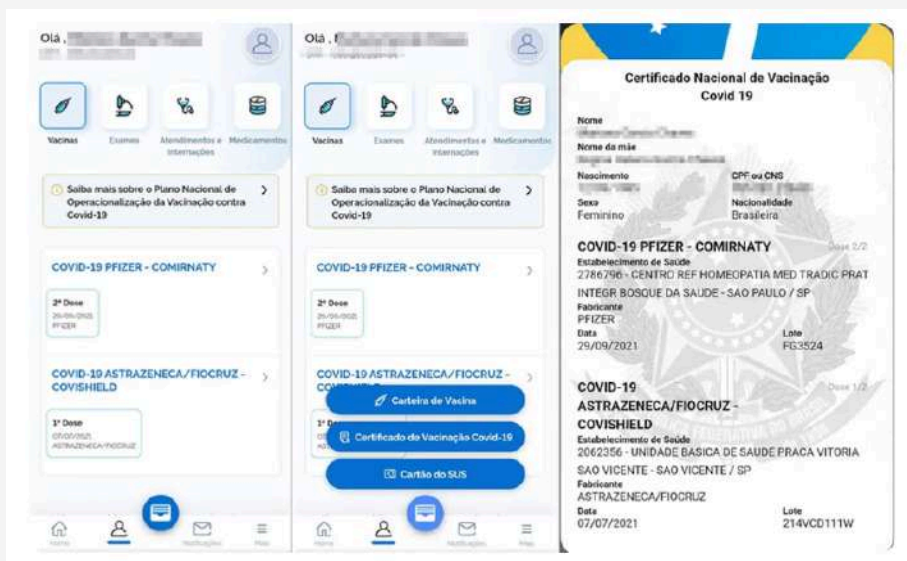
Olá , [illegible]

Vacinas

Exames

Atendimentos e Internações

Medicamentos

Saiba mais sobre o Plano Nacional de Operacionalização da Vacinação contra Covid-19

COVID-19 PFIZER - COMIRNATY

2ª Dose
29/09/2021
PFIZER

COVID-19 ASTRAZENECA/FIOCRUZ - COVISHIELD

1ª Dose
07/07/2021
ASTRAZENECA/FIOCRUZ

Home

Notificações

Mais

Olá , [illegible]

Vacinas

Exames

Atendimentos e Internações

Medicamentos

Saiba mais sobre o Plano Nacional de Operacionalização da Vacinação contra Covid-19

COVID-19 PFIZER - COMIRNATY

2ª Dose
29/09/2021
PFIZER

COVID-19 ASTRAZENECA/FIOCRUZ - COVISHIELD

1ª Dose

Carteira de Vacina

Certificado de Vacinação Covid-19

Cartão do SUS

Home

Notificações

Mais

Certificado Nacional de Vacinação
Covid 19

Nome
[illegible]

Nome da mãe
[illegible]

Nascimento
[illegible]

CPF ou CNS
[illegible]

Sexo
Feminino

Nacionalidade
Brasileira

COVID-19 PFIZER - COMIRNATY
Dose 2/2

Estabelecimento de Saúde
2786796 - CENTRO REF HOMEOPATIA MED TRADIC PRAT INTEGR BOSQUE DA SAUDE - SAO PAULO / SP

Fabricante
PFIZER

Data
29/09/2021

Lote
FG3524

COVID-19 ASTRAZENECA/FIOCRUZ - COVISHIELD
Dose 1/2

Estabelecimento de Saúde
2062356 - UNIDADE BASICA DE SAUDE PRACA VITORIA SAO VICENTE - SAO VICENTE / SP

Fabricante
ASTRAZENECA/FIOCRUZ

Data
07/07/2021

Lote
214VCD111W